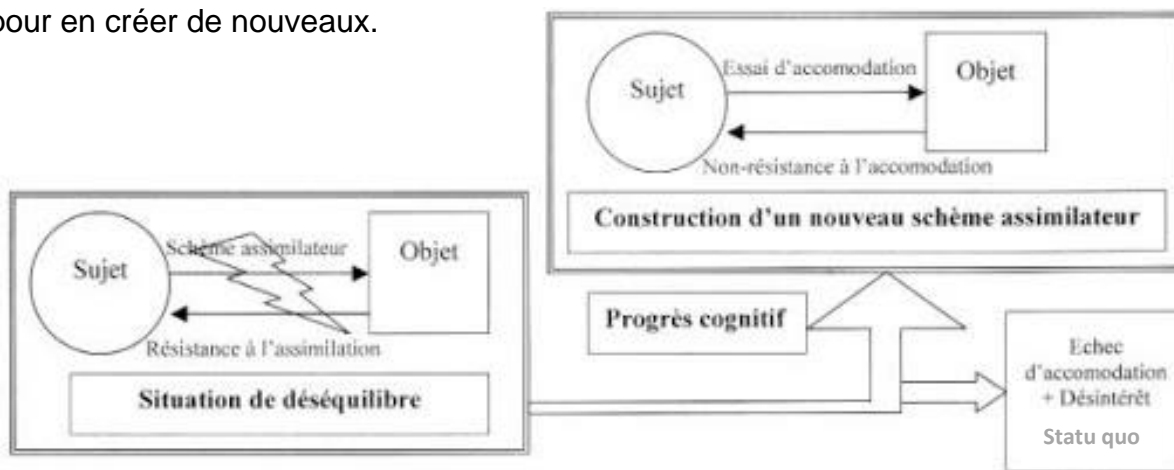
pour en créer de nouveaux.

Sujet

Essai d'accomodation

Objet

Non-résistance à l'accomodation

Construction d'un nouveau schème assimilateur

Sujet

Schème assimilateur

Objet

Résistance à l'assimilation

Situation de déséquilibre

Progrès cognitif

Echec d'accomodation + Désintérêt

Statu quo